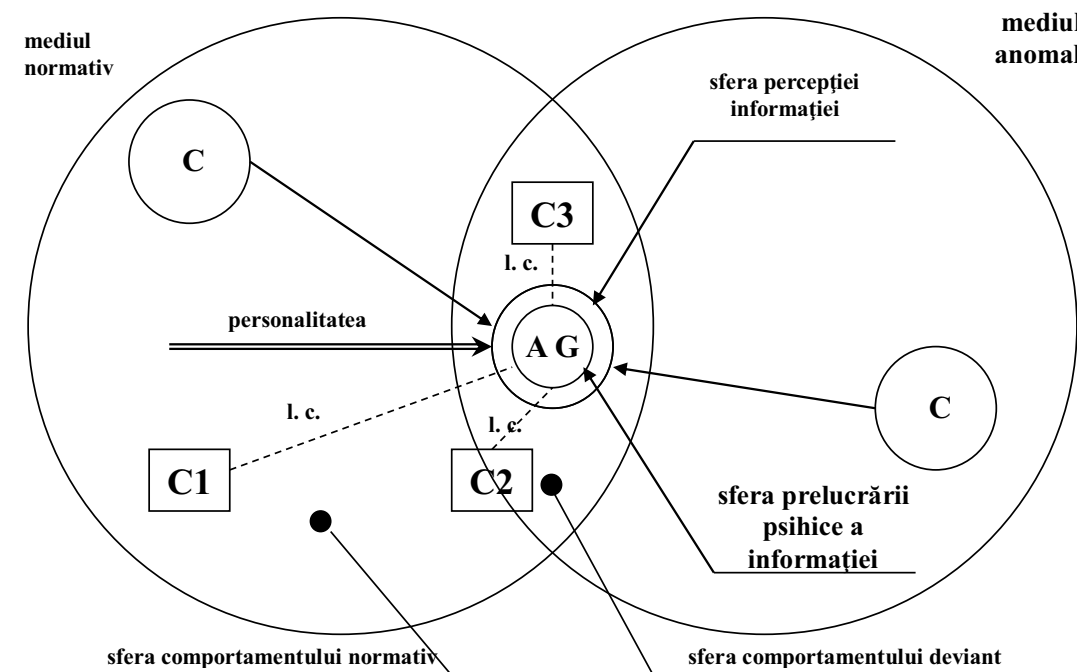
mediul normativ

mediul anomal

sfera percepţiei informaţiei

C

C3

l. c.

personalitatea

A G

l. c.

l. c.

C

C1

C2

sfera prelucrării psihice a informaţiei

sfera comportamentului normativ

sfera comportamentului deviant